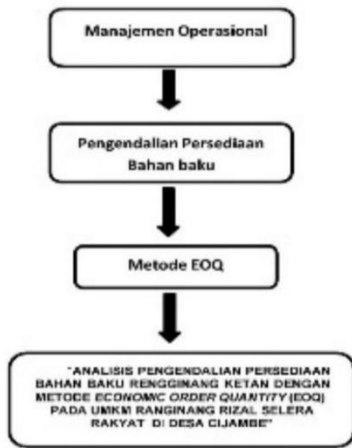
Manajemen Operasional

Pengendalian Persediaan Bahan baku

Metode EOQ

"ANALISIS PENGENDALIAN PERSEDIAAN BAHAN BAKU RENGGINANG KETAN DENGAN METODE ECONOMC ORDER QUANTITY (EOQ) PADA UMKM RANGINANG RIZAL SELERA RAKYAT DI DESA CIJAMBE"